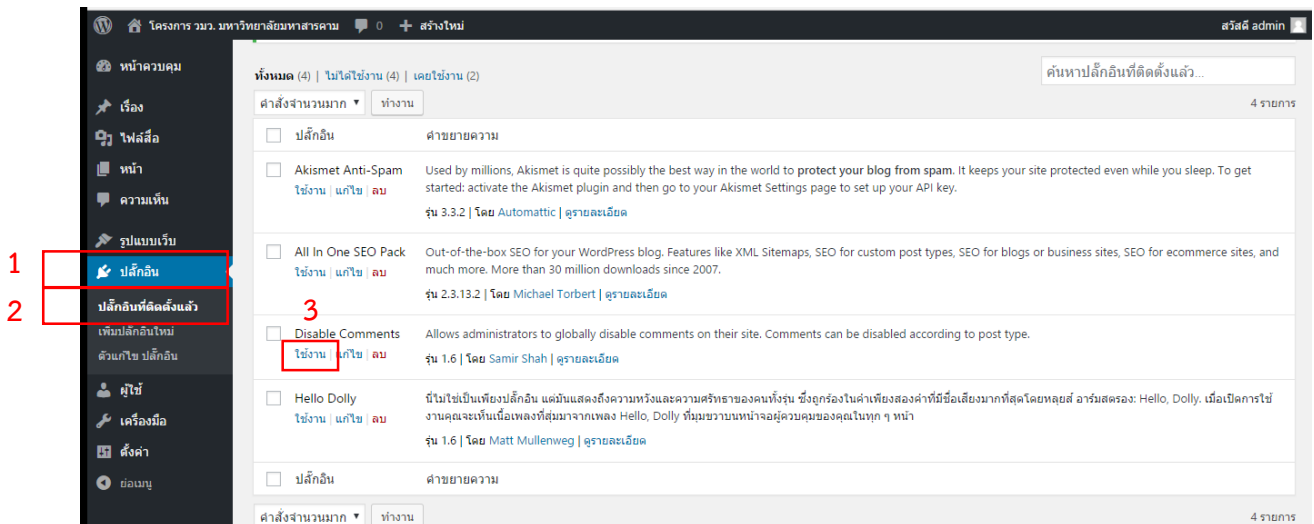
โครงการ วมว. มหาวิทยาลัยมหาสารคาม 0 สร้างใหม่ สวัสดี admin

หน้าควบคุม
เรื่อง
ไฟล์สื่อ
หน้า
ความเห็น
รูปแบบเว็บ
1 ปลั๊กอิน
2 ปลั๊กอินที่ติดตั้งแล้ว
เพิ่มปลั๊กอินใหม่
ตัวแก้ไข ปลั๊กอิน
ผู้ใช้
เครื่องมือ
ตั้งค่า
ย่อเมนู

ทั้งหมด (4) | ไม่ได้ใช้งาน (4) | เคยใช้งาน (2)

ค้นหาปลั๊กอินที่ติดตั้งแล้ว...

คำสั่งจำนวนมาก ทำงาน

4 รายการ

| | ปลั๊กอิน | คำขยายความ |
|---|---|---|
| | Akismet Anti-Spam<br>ใช้งาน \| แก้ไข \| ลบ | Used by millions, Akismet is quite possibly the best way in the world to **protect your blog from spam**. It keeps your site protected even while you sleep. To get started: activate the Akismet plugin and then go to your Akismet Settings page to set up your API key.<br>รุ่น 3.3.2 \| โดย Automattic \| ดูรายละเอียด |
| | All In One SEO Pack<br>ใช้งาน \| แก้ไข \| ลบ | Out-of-the-box SEO for your WordPress blog. Features like XML Sitemaps, SEO for custom post types, SEO for blogs or business sites, SEO for ecommerce sites, and much more. More than 30 million downloads since 2007.<br>รุ่น 2.3.13.2 \| โดย Michael Torbert \| ดูรายละเอียด |
| | Disable Comments<br>3 ใช้งาน \| แก้ไข \| ลบ | Allows administrators to globally disable comments on their site. Comments can be disabled according to post type.<br>รุ่น 1.6 \| โดย Samir Shah \| ดูรายละเอียด |
| | Hello Dolly<br>ใช้งาน \| แก้ไข \| ลบ | นี่ไม่ใช่เป็นเพียงปลั๊กอิน แต่มันแสดงถึงความหวังและความศรัทธาของคนทั้งรุ่น ซึ่งถูกร้องในคำเพียงสองคำที่มีชื่อเสียงมากที่สุดโดยหลุยส์ อาร์มสตรอง: Hello, Dolly. เมื่อเปิดการใช้งานคุณจะเห็นเนื้อเพลงที่สุ่มมาจากเพลง Hello, Dolly ที่มุมขวาบนหน้าจอผู้ควบคุมของคุณในทุก ๆ หน้า<br>รุ่น 1.6 \| โดย Matt Mullenweg \| ดูรายละเอียด |
| | ปลั๊กอิน | คำขยายความ |

คำสั่งจำนวนมาก ทำงาน

4 รายการ